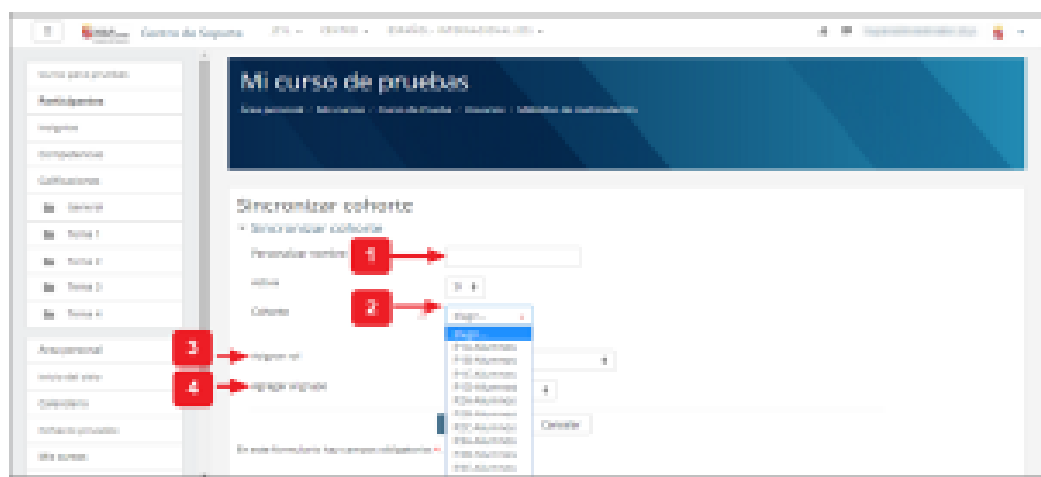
Centro de Soporte

Mi curso de pruebas

Área personal / Mis cursos / Curso de Prueba / Usuarios / Métodos de matriculación

Participantes

Insignias

Competencias

Calificaciones

General

Tema 1

Tema 2

Tema 3

Tema 4

Área personal

Inicio del sitio

Calendario

Archivos privados

Mis cursos

Sincronizar cohorte

Sincronizar cohorte

Personalizar nombre

1

Activo

Sí

Cohorte

2

Elegir...

Elegir...

3

Asignar rol

4

Agregar a grupo

Cancelar

En este formulario hay campos obligatorios